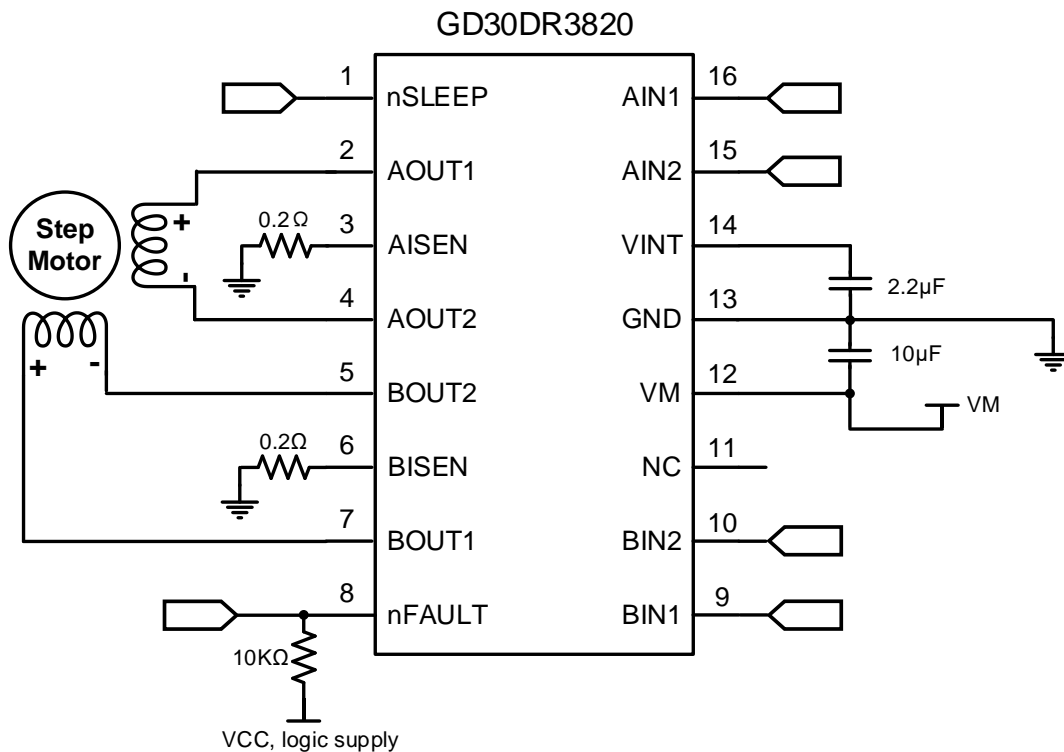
GD30DR3820

1 nSLEEP
2 AOUT1
3 AISEN
4 AOUT2
5 BOUT2
6 BISEN
7 BOUT1
8 nFAULT

16 AIN1
15 AIN2
14 VINT
13 GND
12 VM
11 NC
10 BIN2
9 BIN1

Step Motor
+
-
+
-
0.2 Ω
0.2Ω
2.2μF
10μF
VM
10KΩ
VCC, logic supply